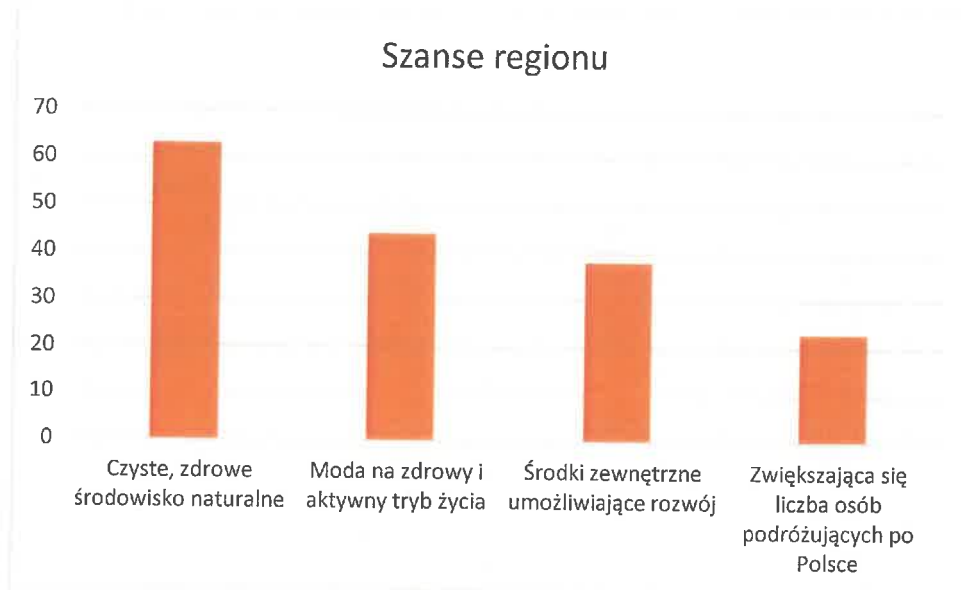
Szanse regionu

70
60
50
40
30
20
10
0

Czyste, zdrowe środowisko naturalne

Moda na zdrowy i aktywny tryb życia

Środki zewnętrzne umożliwiające rozwój

Zwiększająca się liczba osób podróżujących po Polsce